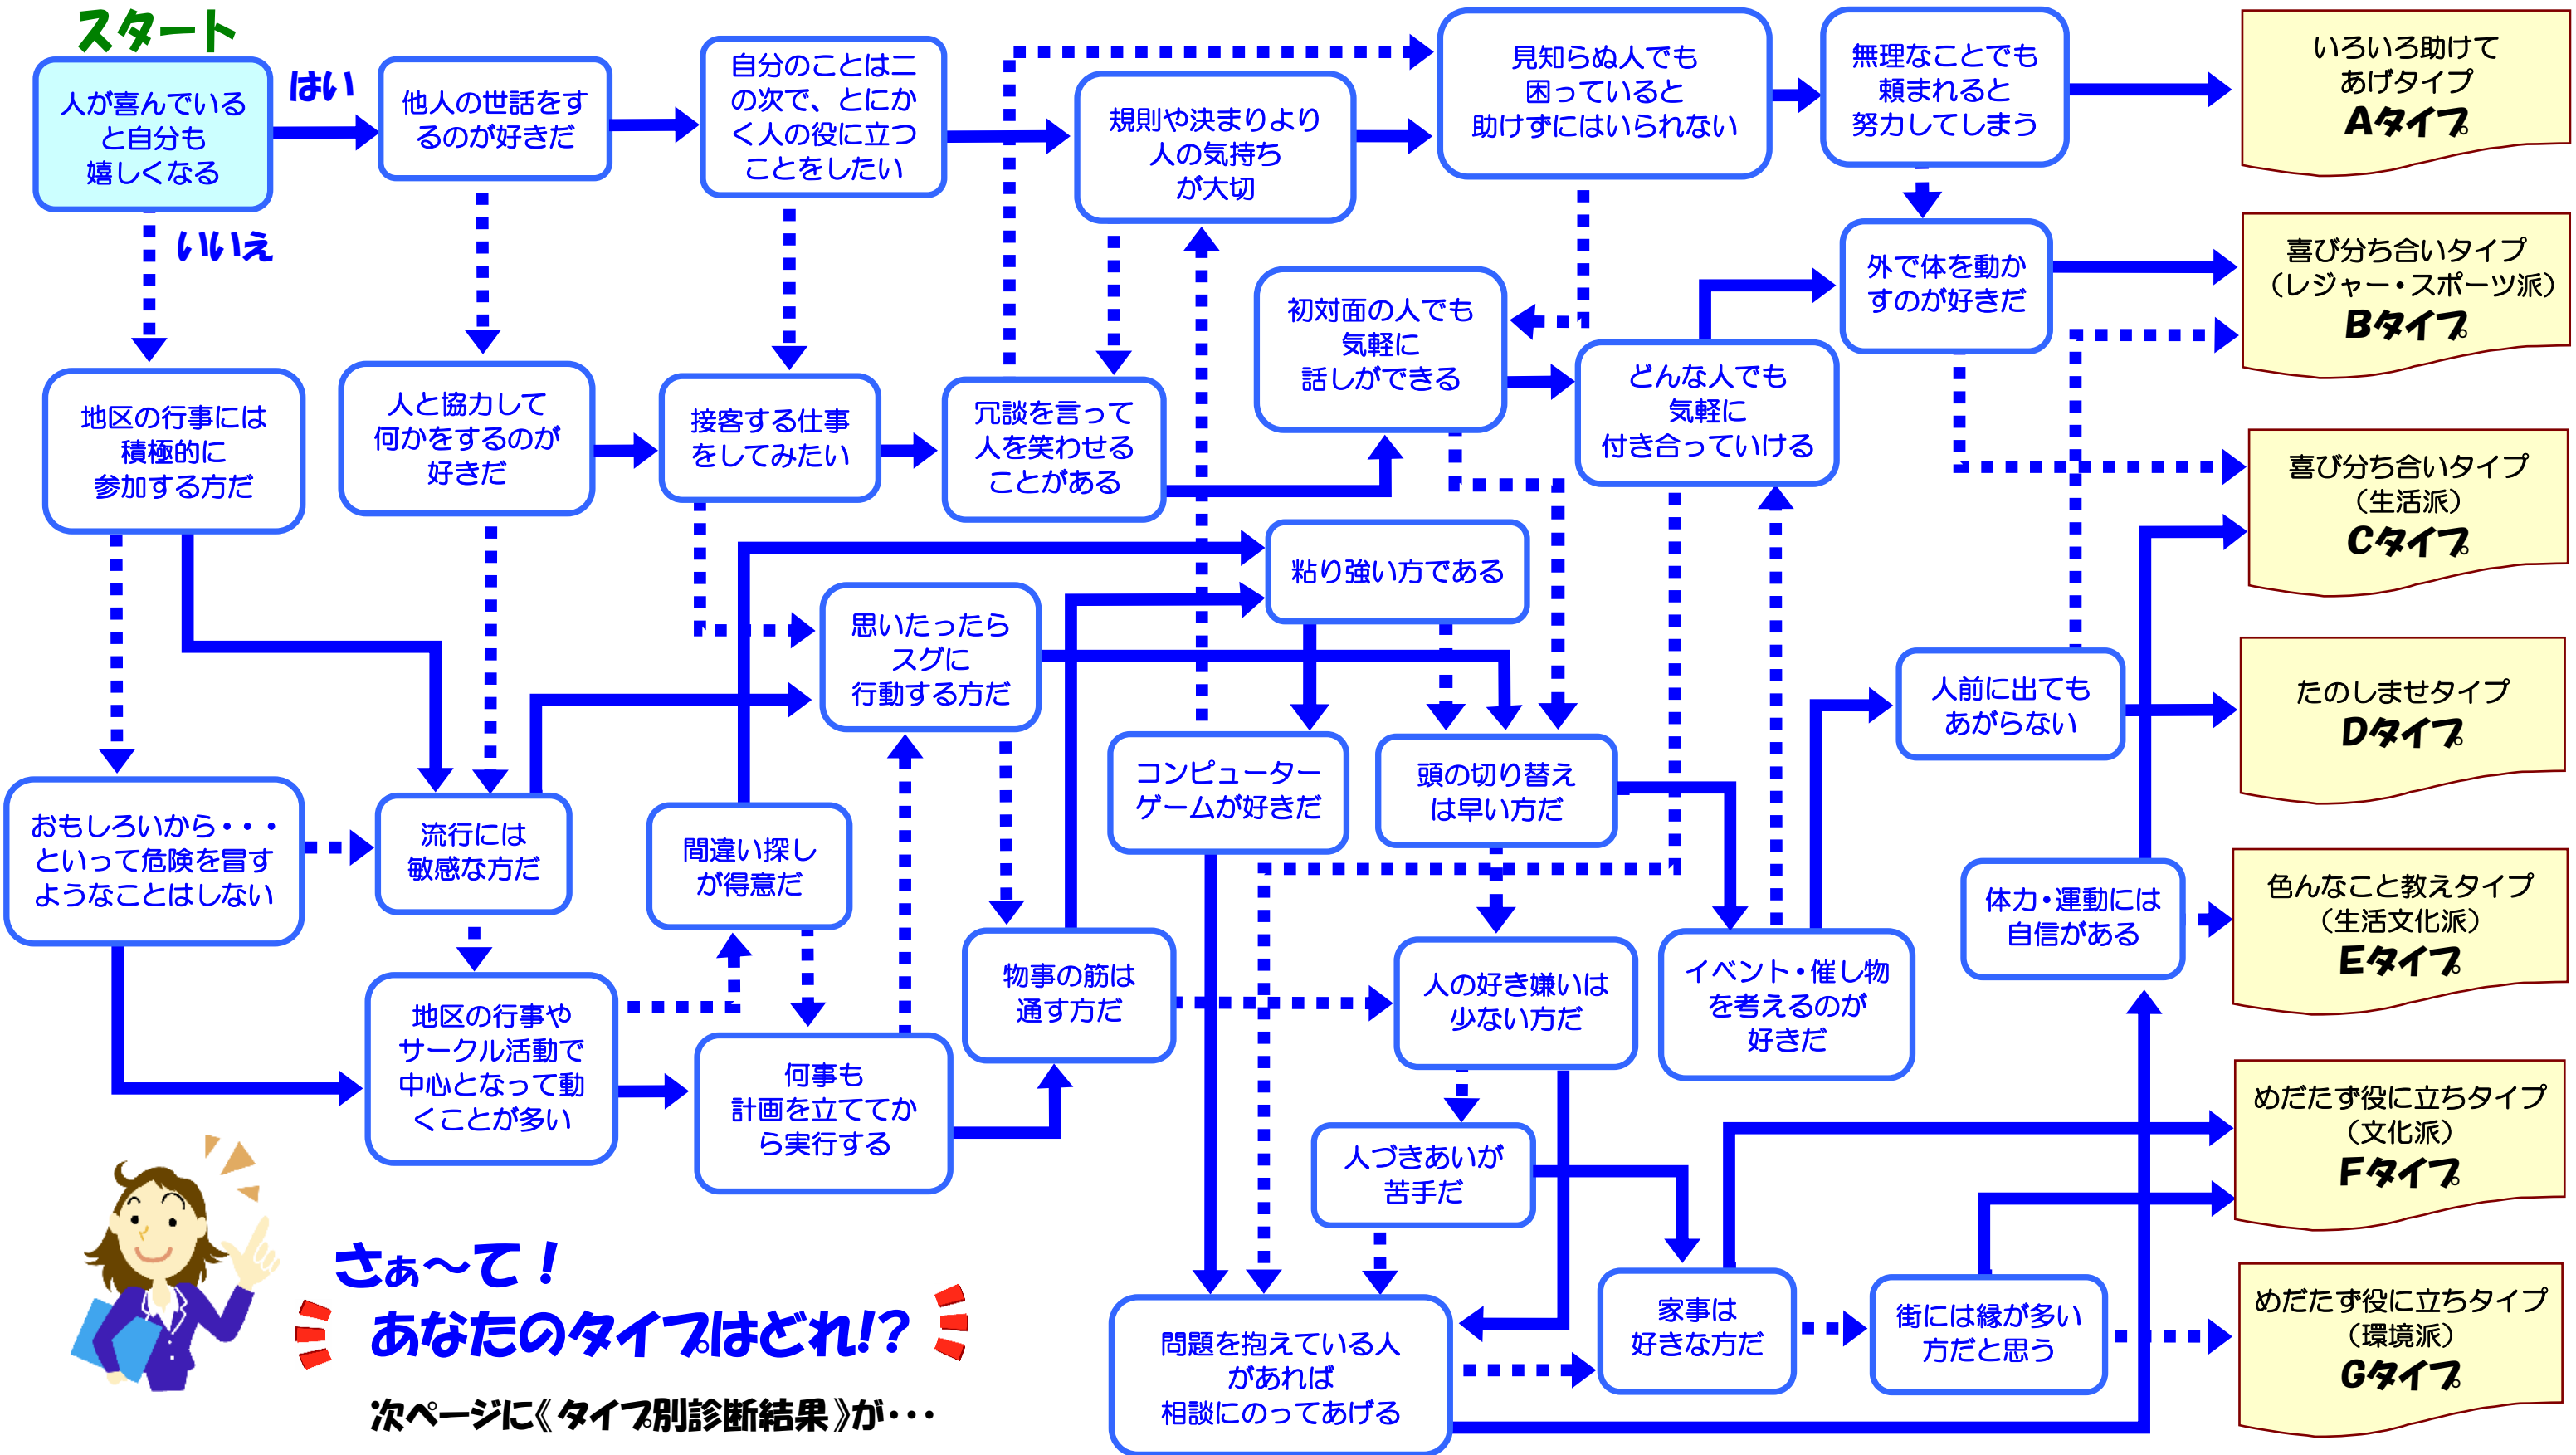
スタート

人が喜んでいると自分も嬉しくなる

はい

いいえ

他人の世話をするのが好きだ

自分のことは二の次で、とにかく人の役に立つことをしたい

規則や決まりより人の気持ちが大切

見知らぬ人でも困っていると助けずにはいられない

無理なことでも頼まれると努力してしまう

いろいろ助けてあげタイプ
Aタイプ

外で体を動かすのが好きだ

喜び分ち合いタイプ
（レジャー・スポーツ派）
Bタイプ

初対面の人でも気軽に話しができる

どんな人でも気軽に付き合っていける

喜び分ち合いタイプ
（生活派）
Cタイプ

地区の行事には積極的に参加する方だ

人と協力して何かをするのが好きだ

接客する仕事をしてみたい

冗談を言って人を笑わせることがある

粘り強い方である

思いたったらスグに行動する方だ

人前に出てもあがらない

たのしませタイプ
Dタイプ

おもしろいから・・・といって危険を冒すようなことはしない

流行には敏感な方だ

間違い探しが得意だ

コンピューターゲームが好きだ

頭の切り替えは早い方だ

体力・運動には自信がある

色んなこと教えタイプ
（生活文化派）
Eタイプ

地区の行事やサークル活動で中心となって動くことが多い

何事も計画を立ててから実行する

物事の筋は通す方だ

人の好き嫌いは少ない方だ

イベント・催し物を考えるのが好きだ

人づきあいが苦手だ

めだたず役に立ちタイプ
（文化派）
Fタイプ

さぁ〜て！
あなたのタイプはどれ!?

次ページに《タイプ別診断結果》が・・・

問題を抱えている人があれば相談にのってあげる

家事は好きな方だ

街には縁が多い方だと思う

めだたず役に立ちタイプ
（環境派）
Gタイプ